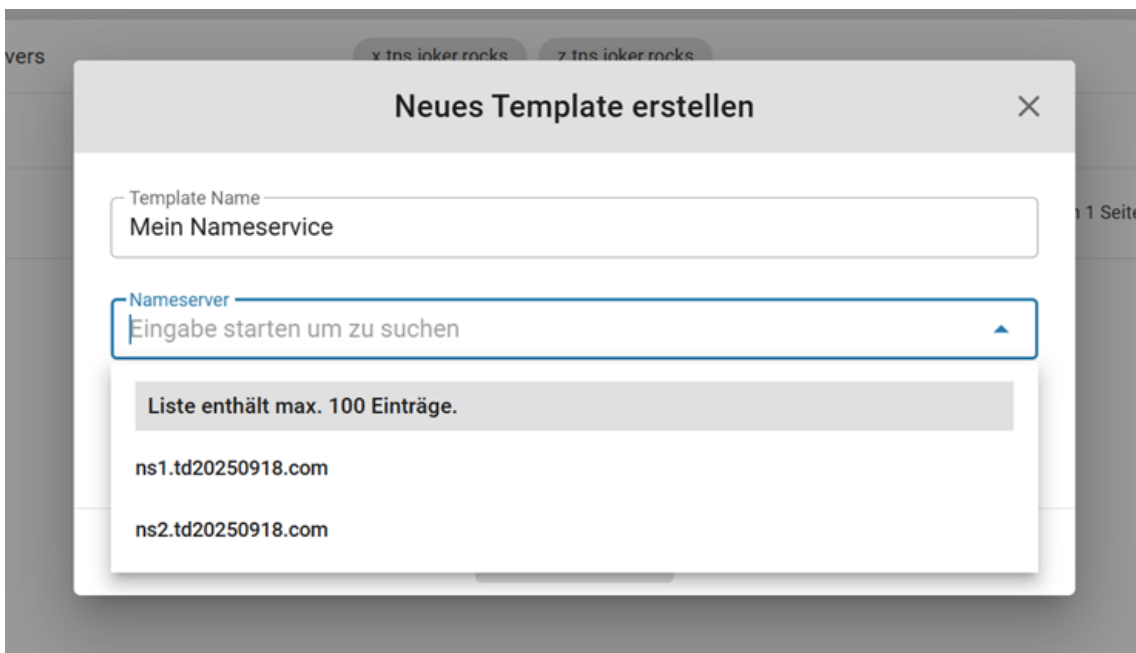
vers

x.tns.joker.rocks

z.tns.joker.rocks

Neues Template erstellen

×

Template Name

Mein Nameservice

n 1 Seite

Nameserver

Eingabe starten um zu suchen

Liste enthält max. 100 Einträge.

ns1.td20250918.com

ns2.td20250918.com